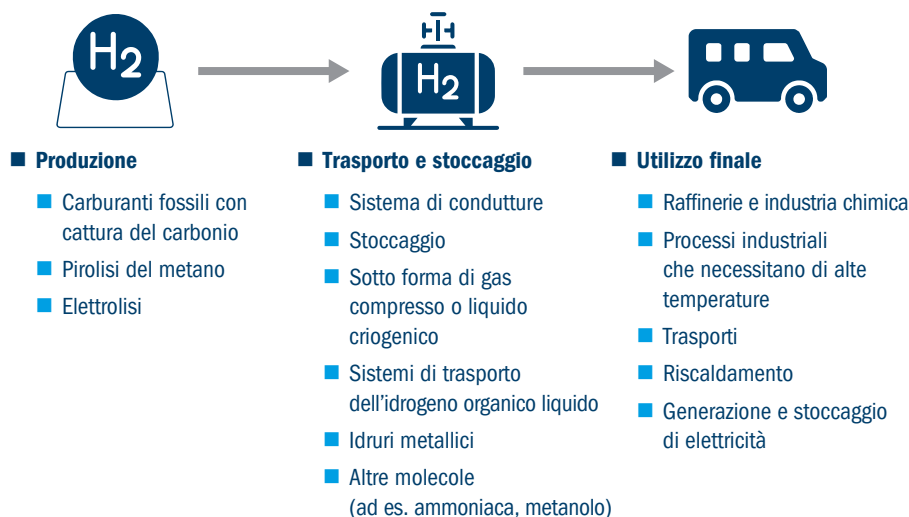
$H_2$

$H_2$

Produzione

Carburanti fossili con cattura del carbonio

Pirolisi del metano

Elettrolisi

Trasporto e stoccaggio

Sistema di condutture

Stoccaggio

Sotto forma di gas compresso o liquido criogenico

Sistemi di trasporto dell'idrogeno organico liquido

Idruri metallici

Altre molecole (ad es. ammoniaca, metanolo)

Utilizzo finale

Raffinerie e industria chimica

Processi industriali che necessitano di alte temperature

Trasporti

Riscaldamento

Generazione e stoccaggio di elettricità